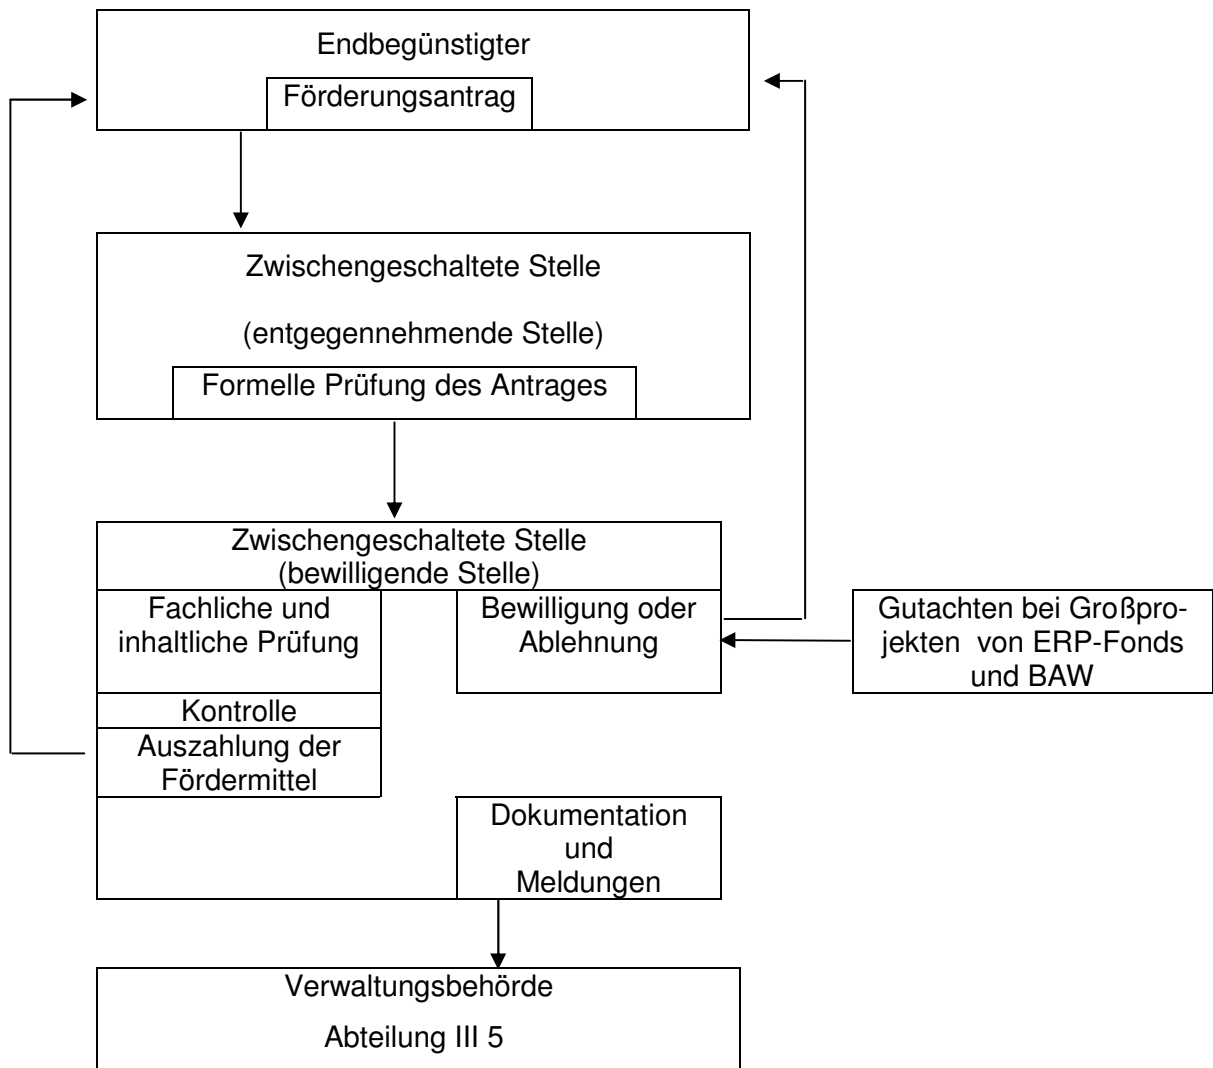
Endbegünstigter

Förderungsantrag

Zwischengeschaltete Stelle

(entgegennehmende Stelle)

Formelle Prüfung des Antrages

Zwischengeschaltete Stelle
(bewilligende Stelle)

Fachliche und inhaltliche Prüfung

Bewilligung oder Ablehnung

Gutachten bei Großprojekten von ERP-Fonds und BAW

Kontrolle

Auszahlung der Fördermittel

Dokumentation und Meldungen

Verwaltungsbehörde

Abteilung III 5